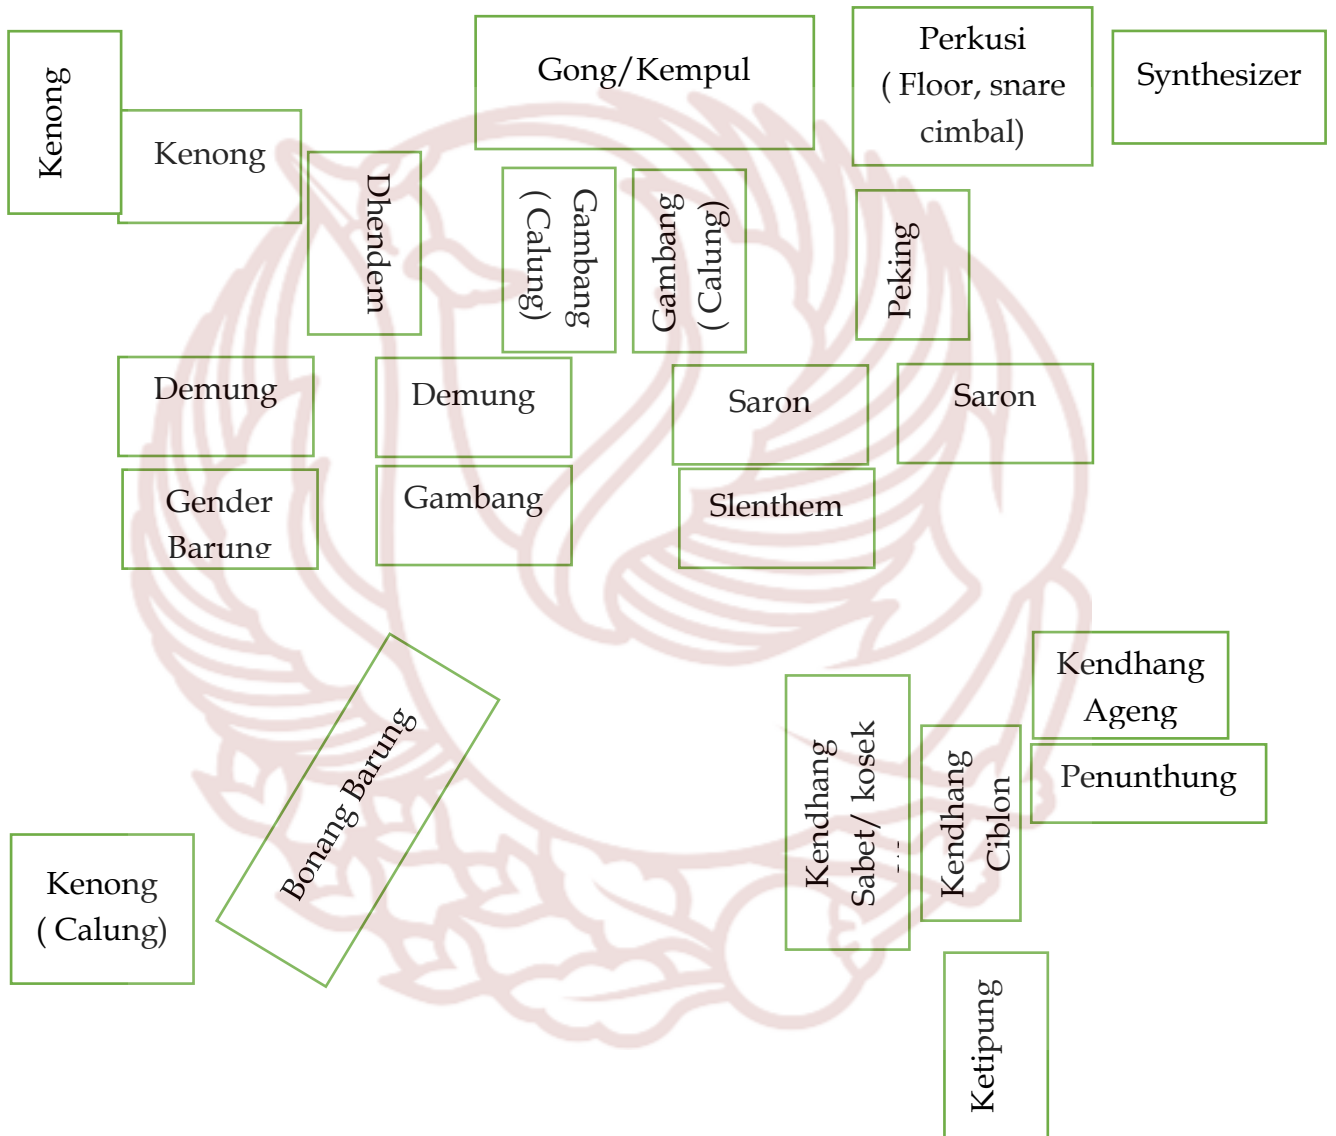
Kenong

Kenong

Dhendem

Gong/Kempul

Gambang ( Calung)

Gambang (Calung)

Perkusi ( Floor, snare cimbal)

Synthesizer

Peking

Demung

Demung

Saron

Saron

Gender Barung

Gambang

Slenthem

Bonang Barung

Kendhang Sabet/ kosek

Kendhang Ciblon

Kendhang Ageng

Penunthung

Kenong ( Calung)

Ketipung